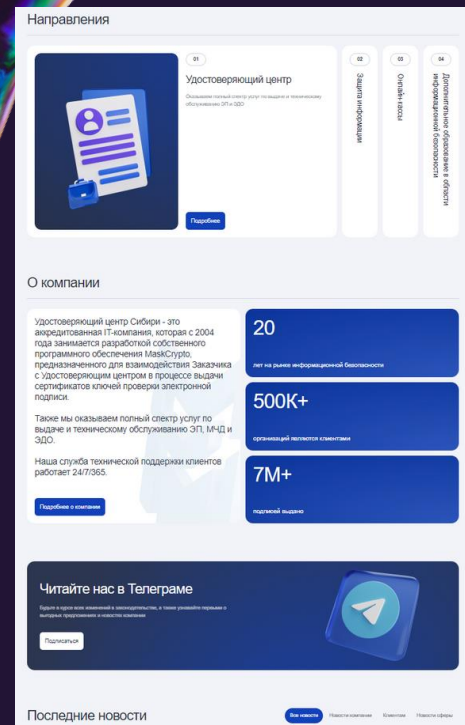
Направления

01

Удостоверяющий центр

Оказываем полный спектр услуг по выдаче и техническому обслуживанию ЭП и ЭДО

Подробнее

02

Защита информации

03

Онлайн кассы

04

Дополнительное образование в области информационной безопасности

О компании

Удостоверяющий центр Сибири - это аккредитованная IT-компания, которая с 2004 года занимается разработкой собственного программного обеспечения MaskCrypto, предназначенного для взаимодействия Заказчика с Удостоверяющим центром в процессе выдачи сертификатов ключей проверки электронной подписи.

Также мы оказываем полный спектр услуг по выдаче и техническому обслуживанию ЭП, МЧД и ЭДО.

Наша служба технической поддержки клиентов работает 24/7/365.

Подробнее о компании

20

лет на рынке информационной безопасности

500K+

организаций являются клиентами

7M+

подписей выдано

Читайте нас в Телеграме

Будьте в курсе всех изменений в законодательстве, а также узнавайте первыми о выгодных предложениях и новостях компании

Подписаться

Последние новости

Все новости

Новости компании

Клиентам

Новости сферы